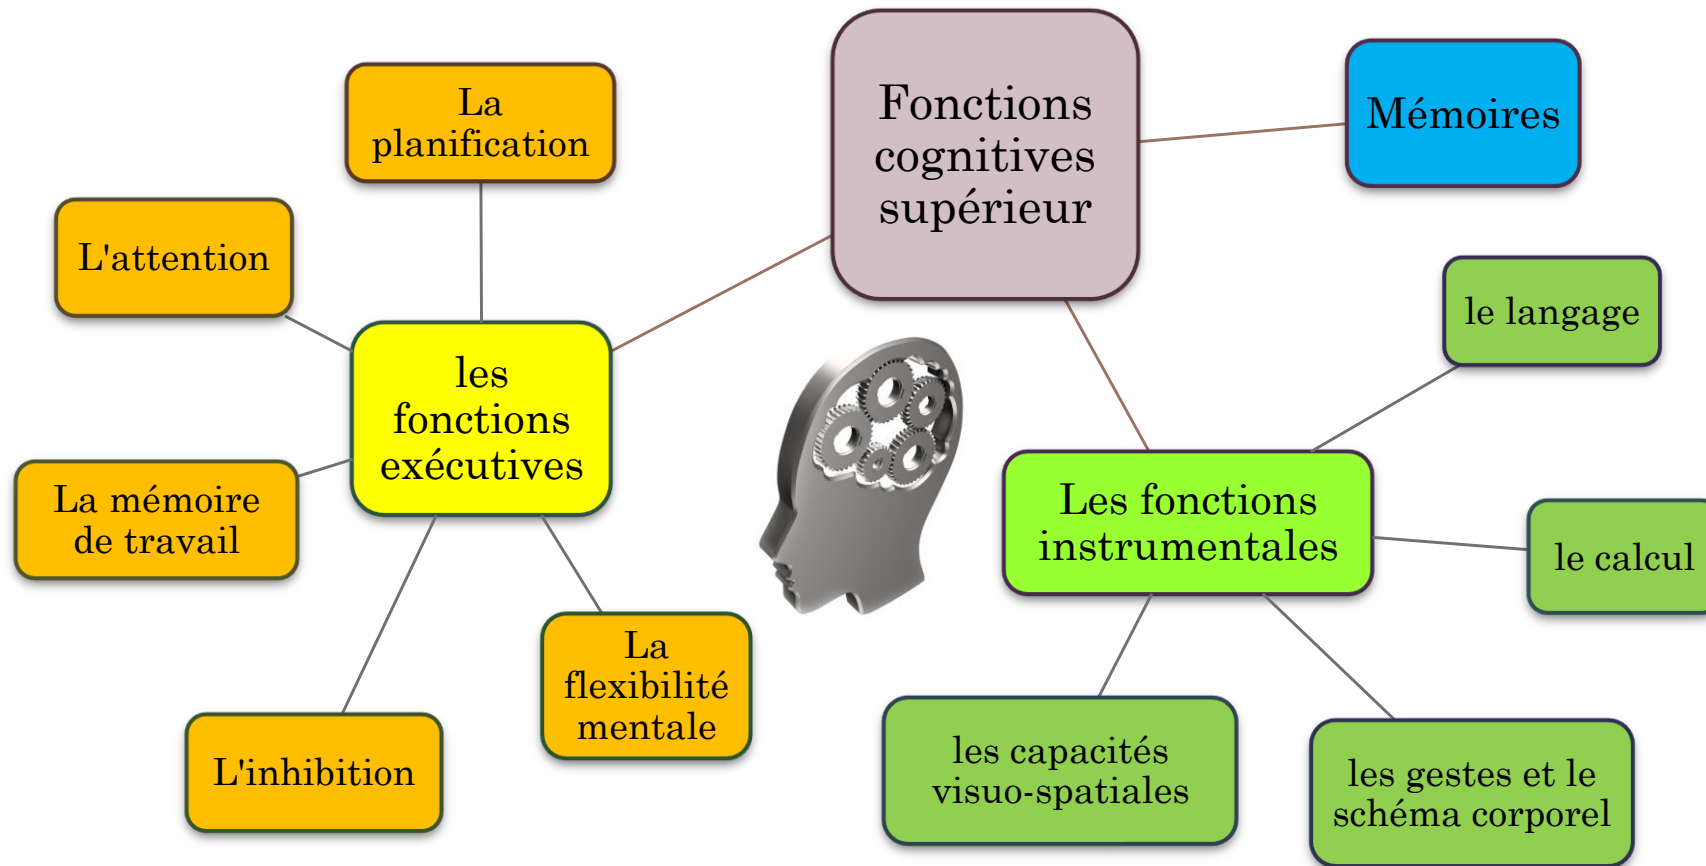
Fonctions cognitives supérieur

Mémoires

La planification

L'attention

les fonctions exécutives

La mémoire de travail

L'inhibition

La flexibilité mentale

le langage

Les fonctions instrumentales

le calcul

les capacités visuo-spatiales

les gestes et le schéma corporel